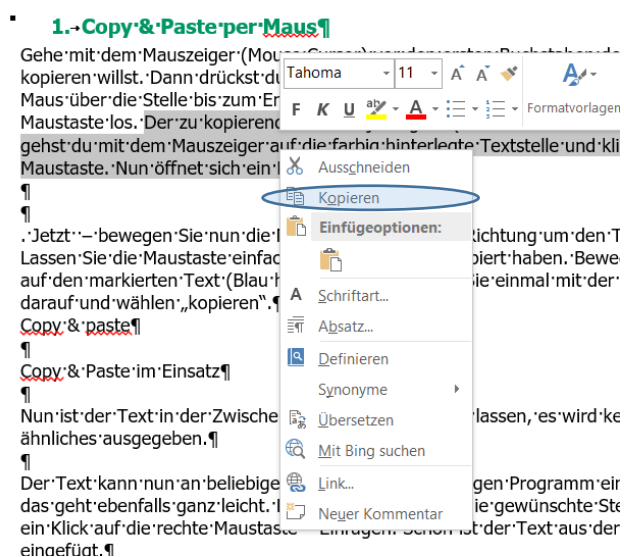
1.→Copy·&·Paste·per·Maus¶

Gehe·mit·dem·Mauszeiger·(Mou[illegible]·kopieren·willst.·Dann·drückst·du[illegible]·Maus·über·die·Stelle·bis·zum·Er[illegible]·Maustaste·los.·Der·zu·kopierend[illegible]·gehst·du·mit·dem·Mauszeiger·auf·die·farbig·hinterlegte·Textstelle·und·kli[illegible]·Maustaste.·Nun·öffnet·sich·ein·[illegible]

Tahoma 11 A A
F K U A
Formatvorlagen

¶

¶

.·Jetzt··–·bewegen·Sie·nun·die·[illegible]·Richtung·um·den·T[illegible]·Lassen·Sie·die·Maustaste·einfac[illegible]·piert·haben.·Bewe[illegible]·auf·den·markierten·Text·(Blau·h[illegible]·Sie·einmal·mit·der·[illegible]·darauf·und·wählen·„kopieren".¶

Copy·&·paste¶

¶

Copy·&·Paste·im·Einsatz¶

¶

Nun·ist·der·Text·in·der·Zwische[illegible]·lassen,·es·wird·ke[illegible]·ähnliches·ausgegeben.¶

¶

Der·Text·kann·nun·an·beliebige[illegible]·gen·Programm·ein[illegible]·das·geht·ebenfalls·ganz·leicht.·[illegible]·ie·gewünschte·Ste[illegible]·ein·Klick·auf·die·rechte·Maustaste·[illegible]·Einfügen.·Schon·ist·der·Text·aus·der·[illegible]·eingefügt.¶

Ausschneiden
Kopieren
Einfügeoptionen:
Schriftart...
Absatz...
Definieren
Synonyme
Übersetzen
Mit Bing suchen
Link...
Neuer Kommentar